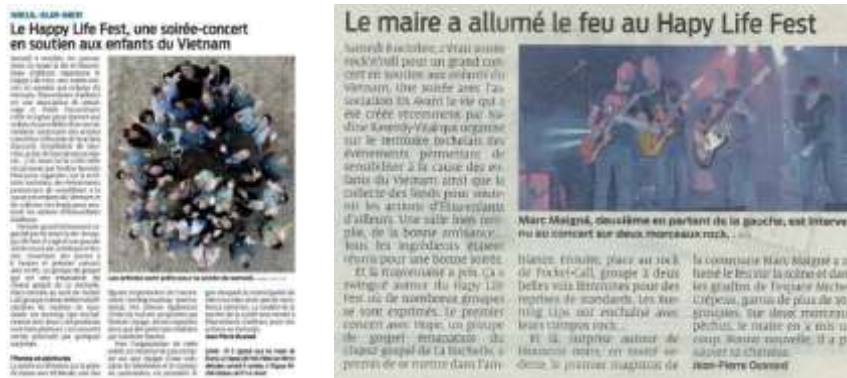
NIEUL-SUR-MER

Le Happy Life Fest, une soirée-concert en soutien aux enfants du Vietnam

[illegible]

Les enfants sont prêts pour la soirée de samedi.

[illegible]

Jean-Pierre Dussaud

Le maire a allumé le feu au Hapy Life Fest

Samedi 8 octobre, c'était soirée rock'n'roll pour un grand concert en soutien aux enfants du Vietnam. Une soirée avec l'association En Avant le rêve qui a été créée récemment par Nadine Kennedy-Vitalique organise sur le territoire rochelais des événements permettant de sensibiliser à la cause des enfants du Vietnam ainsi que la collecte des fonds pour soutenir les actions d'Enfants d'ailleurs. Une salle bien remplie, de la bonne ambiance... Tous les ingrédients étaient réunis pour une bonne soirée.

Et la mayonnaise a pris. Ça a swingué autour du Happy Life Fest où de nombreux groupes se sont exprimés. Le premier concert avec Hope, un groupe de gospel émanation du chœur gospel de La Rochelle permis de se mettre dans l'am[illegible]

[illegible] Ensuite, place au rock de Pocket-Call, groupe à deux belles voix féminines pour des reprises de standards. Les Running Lips ont enchaîné avec leurs compos rock.

Et là, surprise autour de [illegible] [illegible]

Marc Maigné, deuxième en partant de la gauche, est intervenu au concert sur deux morceaux rock.

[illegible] la commune Marc Maigné a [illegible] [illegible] les graffitis de l'espace Michel Crépeau, garnis de plus de 30 groupes. Sur deux morceaux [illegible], le maire en a mis un coup. Bonne nouvelle, il a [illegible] sauver sa chemise.

Jean-Pierre Dussaud